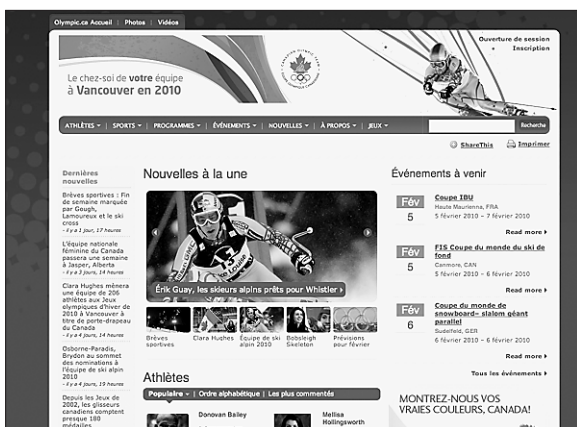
Olympic.ca Accueil | Photos | Vidéos

Ouverture de session
Inscription

Le chez-soi de votre équipe à Vancouver en 2010

CANADIAN OLYMPIC TEAM ÉQUIPE OLYMPIQUE CANADIENNE

ATHLÈTES ▾ | SPORTS ▾ | PROGRAMMES ▾ | ÉVÉNEMENTS ▾ | NOUVELLES ▾ | À PROPOS ▾ | JEUX ▾ | Recherche

ShareThis | Imprimer

Dernières nouvelles

Brèves sportives : Fin de semaine marquée par Gough, Lamoureux et le ski cross
- il y a 1 jour, 17 heures

L'équipe nationale féminine du Canada passera une semaine à Jasper, Alberta
- il y a 3 jours, 14 heures

Clara Hughes mènera une équipe de 206 athlètes aux Jeux olympiques d'hiver de 2010 à Vancouver à titre de porte-drapeau du Canada
- il y a 4 jours, 14 heures

Osborne-Paradis, Brydon au sommet des nominations à l'équipe de ski alpin 2010
- il y a 4 jours, 19 heures

Depuis les Jeux de 2002, les glisseurs canadiens comptent presque 180 médailles

Nouvelles à la une

Érik Guay, les skieurs alpins prêts pour Whistler ›

Brèves sportives | Clara Hughes | Équipe de ski alpin 2010 | Bobsleigh Skeleton | Prévisions pour février

Athlètes

Populaire ▾ | Ordre alphabétique | Les plus commentés

Donovan Bailey

Mellisa Hollingsworth

Événements à venir

Fév 5
Coupe IBU
Haute Maurienne, FRA
5 février 2010 – 7 février 2010
Read more ›

Fév 5
FIS Coupe du monde du ski de fond
Canmore, CAN
5 février 2010 – 6 février 2010
Read more ›

Fév 6
Coupe du monde de snowboard– slalom géant parallel
Sudelfeld, GER
6 février 2010 – 6 février 2010
Read more ›

Tous les événements ›

MONTREZ-NOUS VOS VRAIES COULEURS, CANADA!